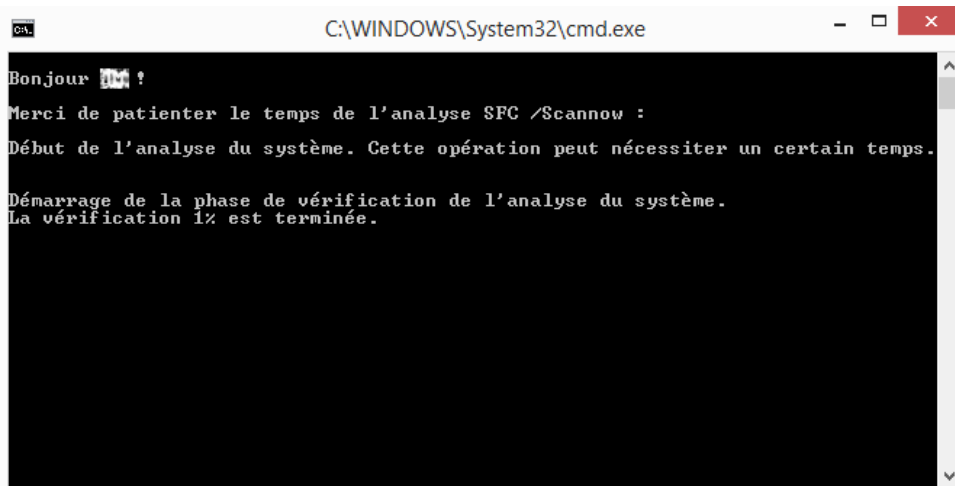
C:\WINDOWS\System32\cmd.exe

Bonjour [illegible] !

Merci de patienter le temps de l'analyse SFC /Scannow :

Début de l'analyse du système. Cette opération peut nécessiter un certain temps.

Démarrage de la phase de vérification de l'analyse du système.
La vérification 1% est terminée.